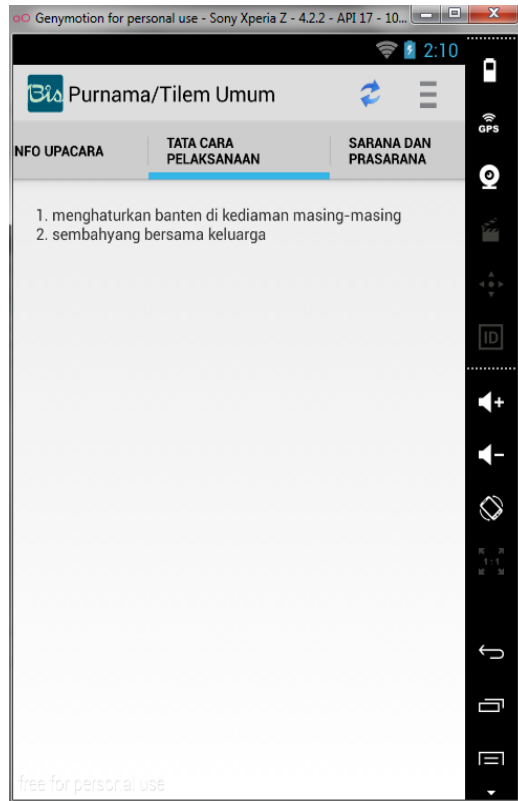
Genymotion for personal use - Sony Xperia Z - 4.2.2 - API 17 - 10...

2:10

Bis Purnama/Tilem Umum

NFO UPACARA | TATA CARA PELAKSANAAN | SARANA DAN PRASARANA

1. menghaturkan banten di kediaman masing-masing
2. sembahyang bersama keluarga

GPS

ID

1:1

free for personal use